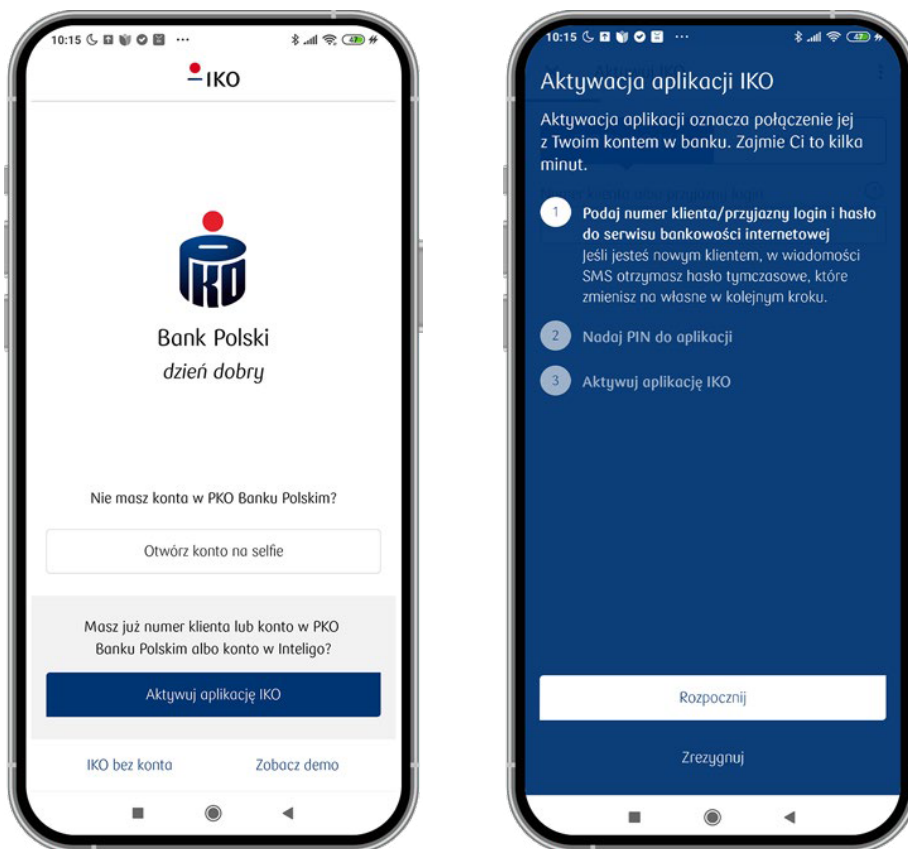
10:15 ··· 47

IKO

Bank Polski
dzień dobry

Nie masz konta w PKO Banku Polskim?

Otwórz konto na selfie

Masz już numer klienta lub konto w PKO Banku Polskim albo konto w Inteligo?

Aktywuj aplikację IKO

IKO bez konta

Zobacz demo

10:15 ··· 47

Aktywacja aplikacji IKO

Aktywacja aplikacji oznacza połączenie jej z Twoim kontem w banku. Zajmie Ci to kilka minut.

1 Podaj numer klienta/przyjazny login i hasło do serwisu bankowości internetowej
Jeśli jesteś nowym klientem, w wiadomości SMS otrzymasz hasło tymczasowe, które zmienisz na własne w kolejnym kroku.

2 Nadaj PIN do aplikacji

3 Aktywuj aplikację IKO

Rozpocznij

Zrezygnuj